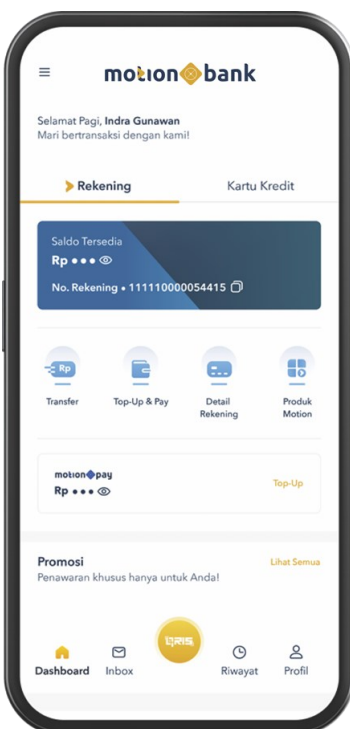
motion bank

Selamat Pagi, **Indra Gunawan**
Mari bertransaksi dengan kami!

Rekening | Kartu Kredit

Saldo Tersedia
Rp ●●●

No. Rekening • 111110000054415

Rp
Transfer

Top-Up & Pay

Detail Rekening

Produk Motion

motion pay
Rp ●●●

Top-Up

Promosi
Lihat Semua
Penawaran khusus hanya untuk Anda!

Dashboard
Inbox
QRIS
Riwayat
Profil